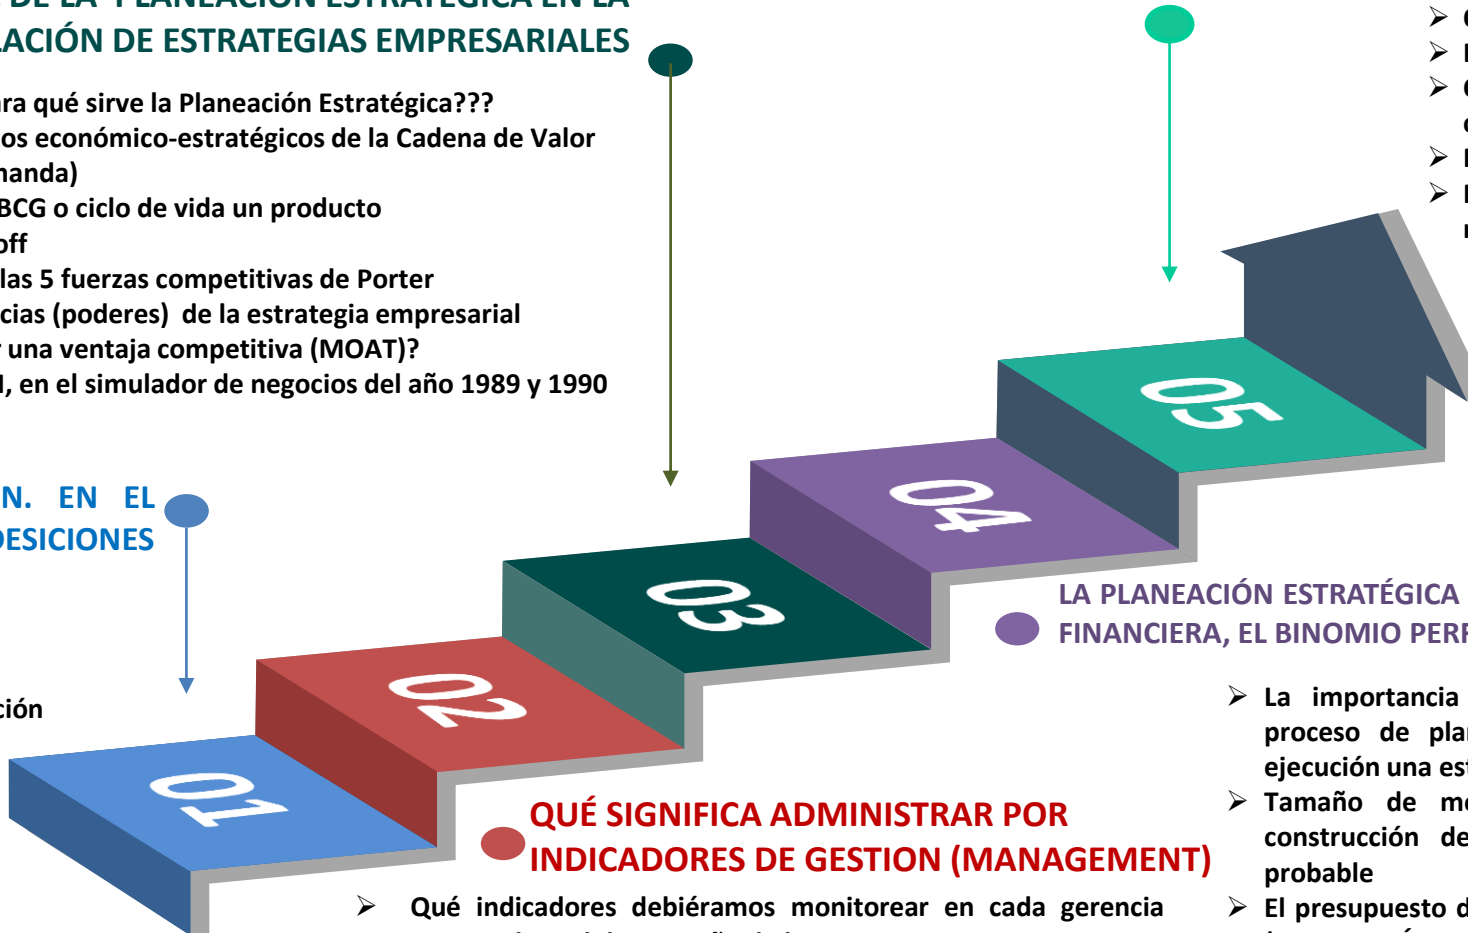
LACIÓN DE ESTRATEGIAS EMPRESARIALES

ra qué sirve la Planeación Estratégica???
os económico-estratégicos de la Cadena de Valor
nanda)
BCG o ciclo de vida un producto
off
las 5 fuerzas competitivas de Porter
cias (poderes) de la estrategia empresarial
una ventaja competitiva (MOAT)?
, en el simulador de negocios del año 1989 y 1990

N. EN EL
DESICIONES

ción

05
04
03
02
01

LA PLANEACIÓN ESTRATÉGICA
FINANCIERA, EL BINOMIO PERF

➤ La importancia
proceso de plan
ejecución una est
➤ Tamaño de me
construcción de
probable
➤ El presupuesto d

QUÉ SIGNIFICA ADMINISTRAR POR
INDICADORES DE GESTION (MANAGEMENT)

➤ Qué indicadores debiéramos monitorear en cada gerencia